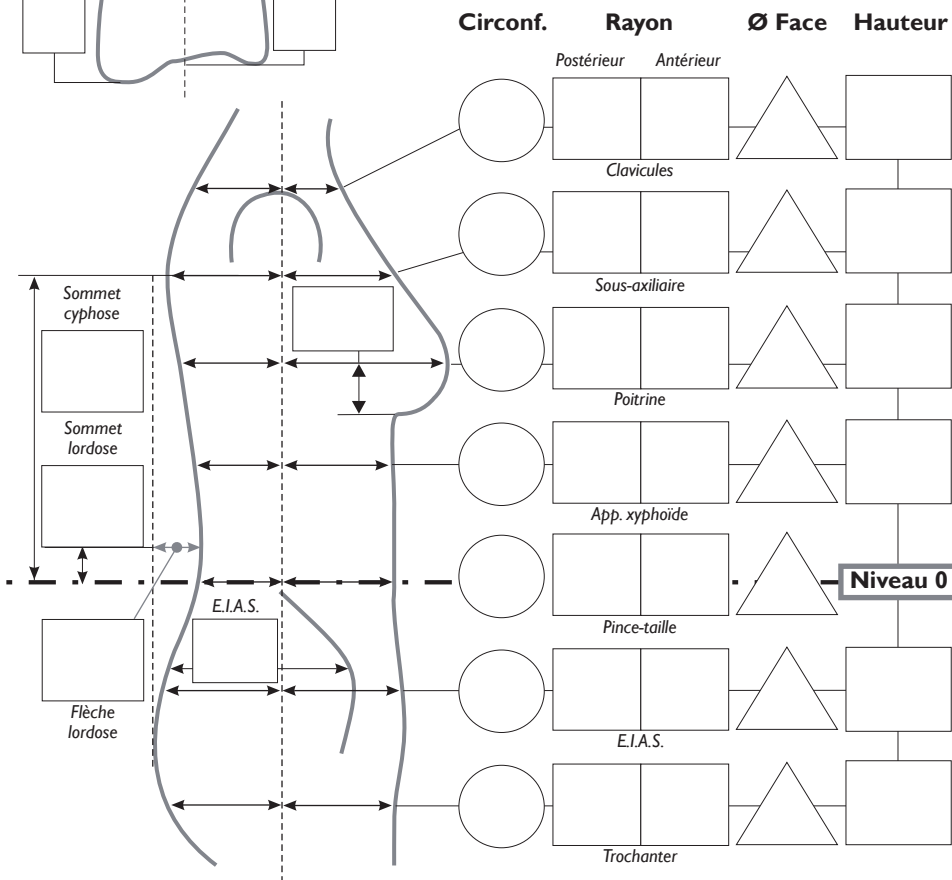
Circonf. Rayon Ø Face Hauteur

Postérieur Antérieur

Clavicules

Sommet cyphose

Sous-axiliaire

Poitrine

Sommet lordose

App. xyphoïde

Niveau 0

Pince-taille

E.I.A.S.

Flèche lordose

E.I.A.S.

Trochanter